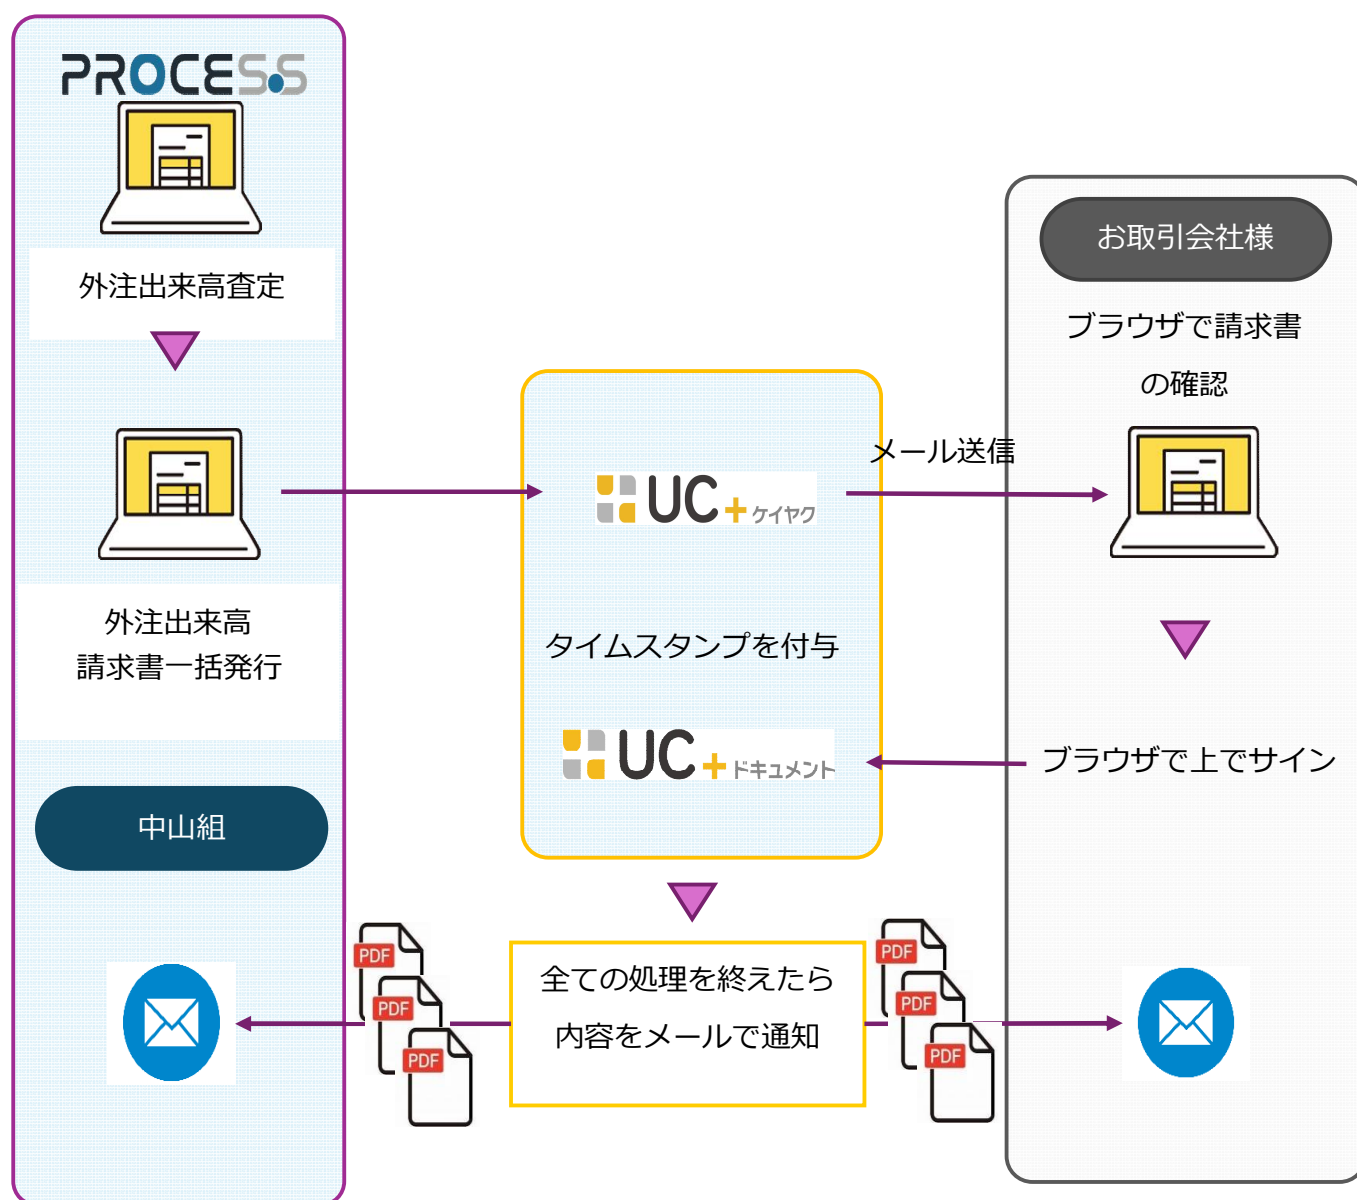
PROCESS

外注出来高査定

外注出来高
請求書一括発行

中山組

UC+ケイヤク

タイムスタンプを付与

UC+ドキュメント

メール送信

お取引会社様

ブラウザで請求書の確認

ブラウザで上でサイン

PDF
PDF
PDF

全ての処理を終えたら
内容をメールで通知

PDF
PDF
PDF